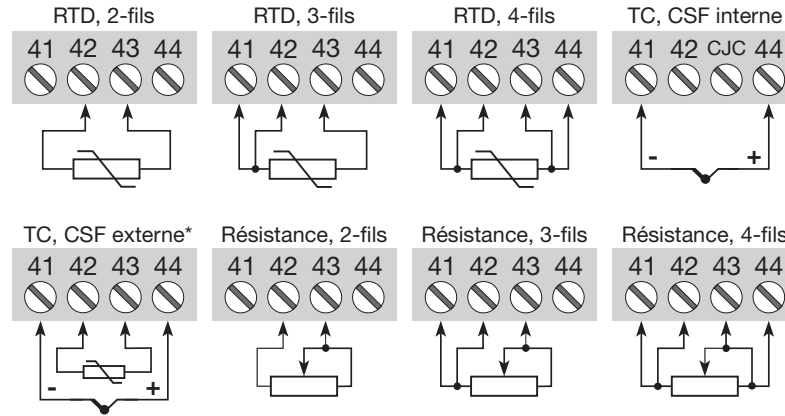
RTD, 2-fils
41 42 43 44

RTD, 3-fils
41 42 43 44

RTD, 4-fils
41 42 43 44

TC, CSF interne
41 42 CJC 44
- +

TC, CSF externe*
41 42 43 44
- +

Résistance, 2-fils
41 42 43 44

Résistance, 3-fils
41 42 43 44

Résistance, 4-fils
41 42 43 44